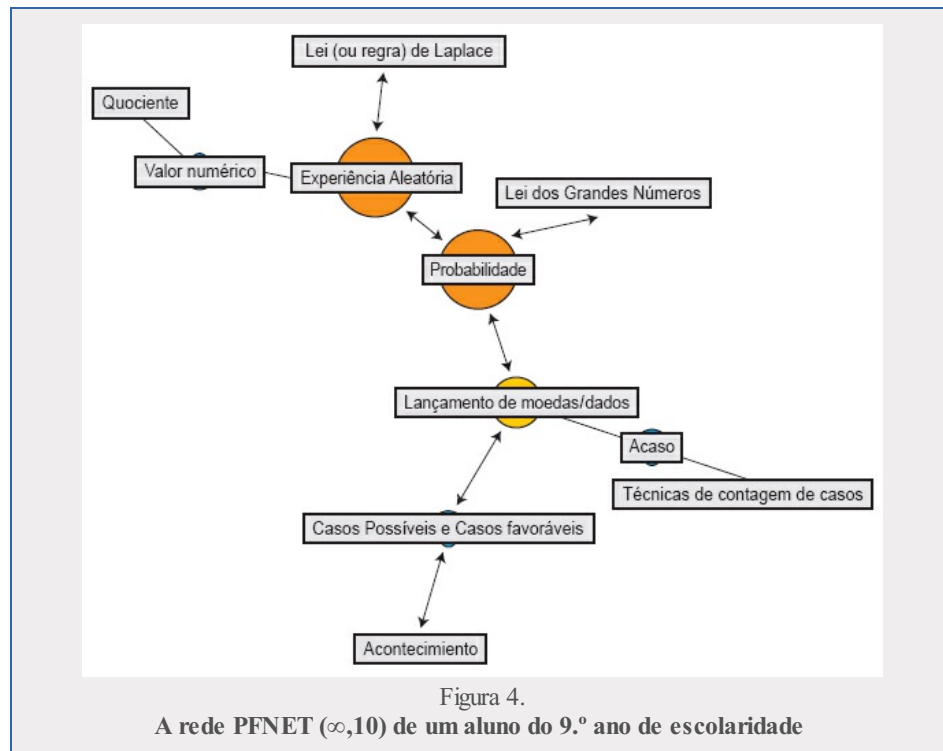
Lei (ou regra) de Laplace

Quociente

Valor numérico

Experiência Aleatória

Lei dos Grandes Números

Probabilidade

Lançamento de moedas/dados

Acaso

Técnicas de contagem de casos

Casos Possíveis e Casos favoráveis

Acontecimiento

Figura 4.
A rede PFNET ($\infty$,10) de um aluno do 9.º ano de escolaridade